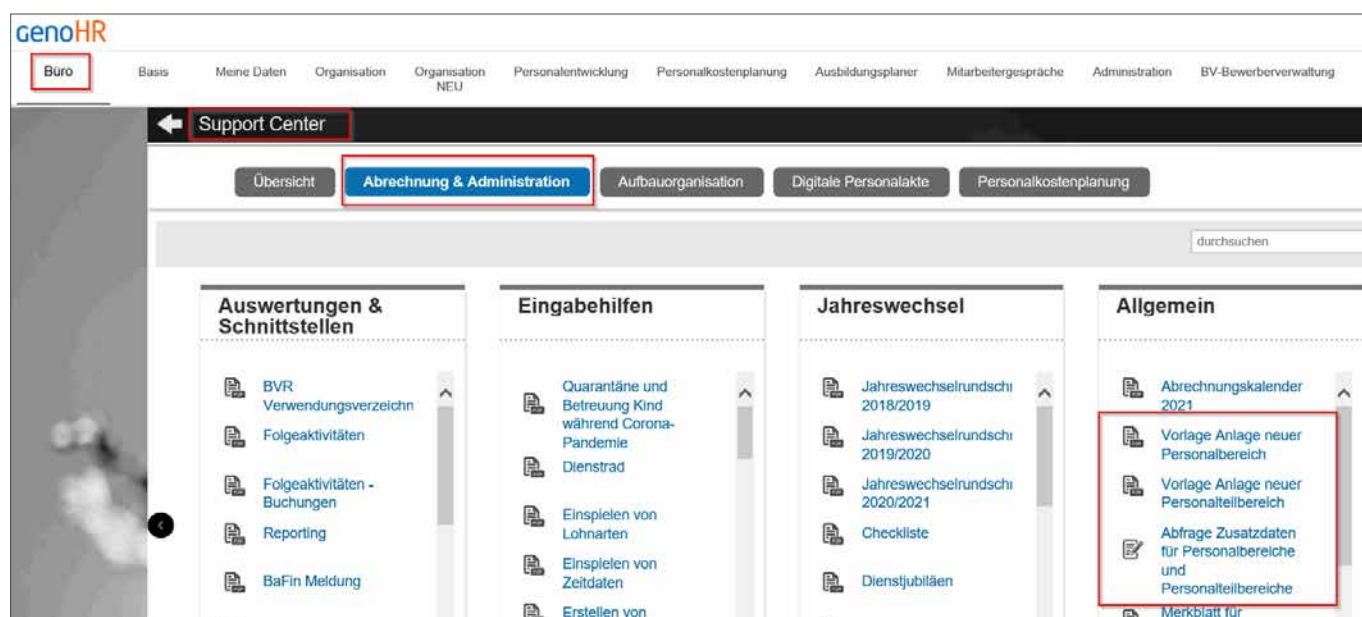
genoHR

Büro Basis Meine Daten Organisation Organisation NEU Personalentwicklung Personalkostenplanung Ausbildungsplaner Mitarbeitergespräche Administration BV-Bewerberverwaltung

Support Center

Übersicht Abrechnung & Administration Aufbauorganisation Digitale Personalakte Personalkostenplanung

durchsuchen

Auswertungen & Schnittstellen

BVR Verwendungsverzeichn

Folgeaktivitäten

Folgeaktivitäten - Buchungen

Reporting

BaFin Meldung

Eingabehilfen

Quarantäne und Betreuung Kind während Corona-Pandemie

Dienstrad

Einspielen von Lohnarten

Einspielen von Zeitdaten

Erstellen von

Jahreswechsel

Jahreswechselrundschı 2018/2019

Jahreswechselrundschı 2019/2020

Jahreswechselrundschı 2020/2021

Checkliste

Dienstjubiläen

Allgemein

Abrechnungskalender 2021

Vorlage Anlage neuer Personalbereich

Vorlage Anlage neuer Personalteilbereich

Abfrage Zusatzdaten für Personalbereiche und Personalteilbereiche

Merkblatt für